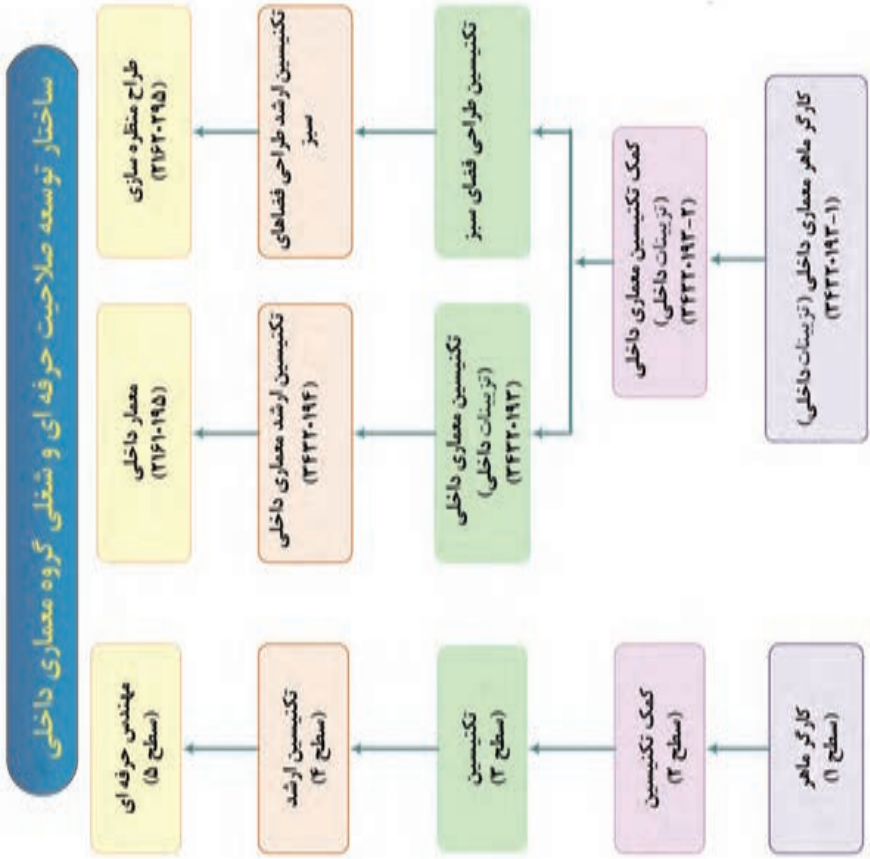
ساختار توسعه صلاحیت حرفه ای و شغلی گروه معماری داخلی

کارگر ماهر (سطح ۱)

کمک تکنیسین (سطح ۲)

تکنیسین (سطح ۳)

تکنیسین ارشد (سطح ۴)

مهندس حرفه ای (سطح ۵)

کارگر ماهر معماری داخلی (تزیینات داخلی) (۱-۳۴۳۲۰۱۹۳)

کمک تکنیسین معماری داخلی (تزیینات داخلی) (۲-۳۴۳۲۰۱۹۳)

تکنیسین معماری داخلی (تزیینات داخلی) (۳۴۳۲۰۱۹۳)

تکنیسین طراحی فضای سبز

تکنیسین ارشد معماری داخلی (۳۴۳۲۰۱۹۴)

تکنیسین ارشد طراحی فضاهای سبز

معمار داخلی (۲۱۶۱۰۱۹۵)

طراح منظره سازی (۲۱۶۲۰۲۹۵)